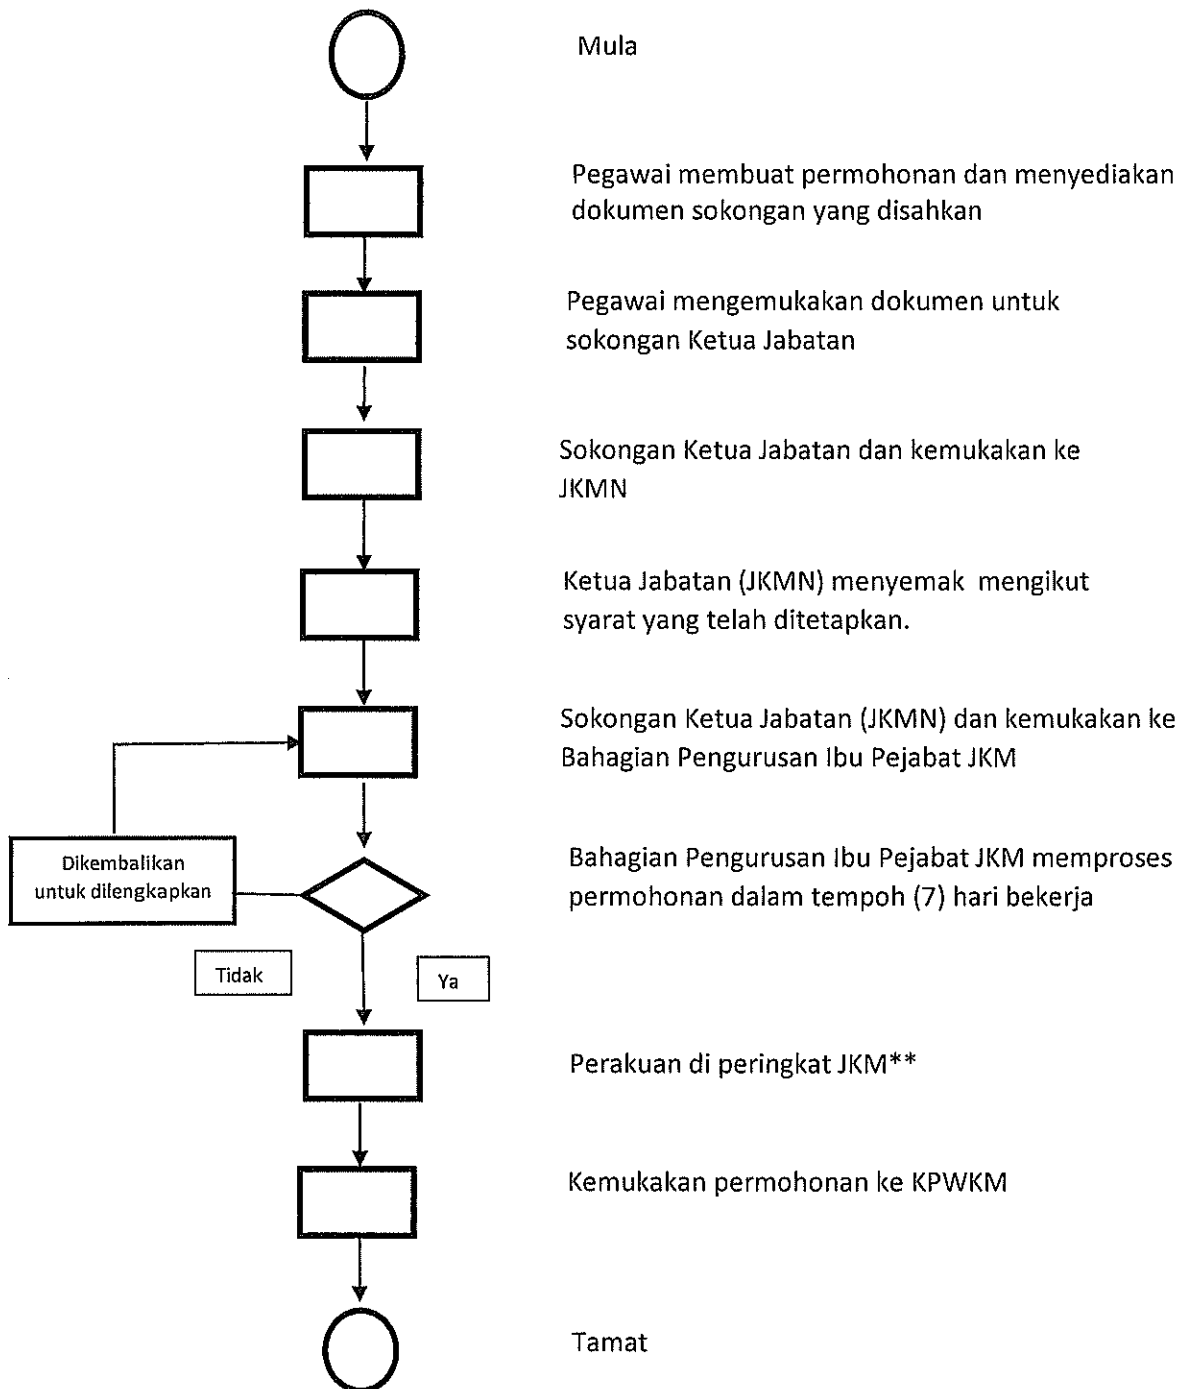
Mula

Pegawai membuat permohonan dan menyediakan dokumen sokongan yang disahkan

Pegawai mengemukakan dokumen untuk sokongan Ketua Jabatan

Sokongan Ketua Jabatan dan kemukakan ke JKMN

Ketua Jabatan (JKMN) menyemak mengikut syarat yang telah ditetapkan.

Sokongan Ketua Jabatan (JKMN) dan kemukakan ke Bahagian Pengurusan Ibu Pejabat JKM

Dikembalikan untuk dilengkapkan

Bahagian Pengurusan Ibu Pejabat JKM memproses permohonan dalam tempoh (7) hari bekerja

Tidak

Ya

Perakuan di peringkat JKM**

Kemukakan permohonan ke KPWKM

Tamat